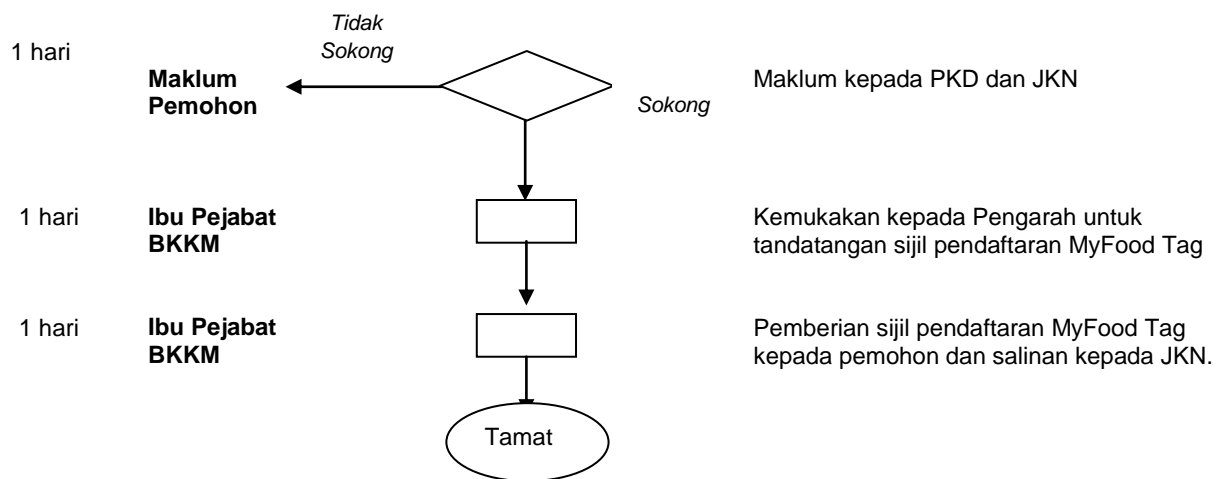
1 hari

*Tidak Sokong*

**Maklum Pemohon**

*Sokong*

Maklum kepada PKD dan JKN

1 hari **Ibu Pejabat BKKM**

Kemukakan kepada Pengarah untuk tandatangan sijil pendaftaran MyFood Tag

1 hari **Ibu Pejabat BKKM**

Pemberian sijil pendaftaran MyFood Tag kepada pemohon dan salinan kepada JKN.

Tamat